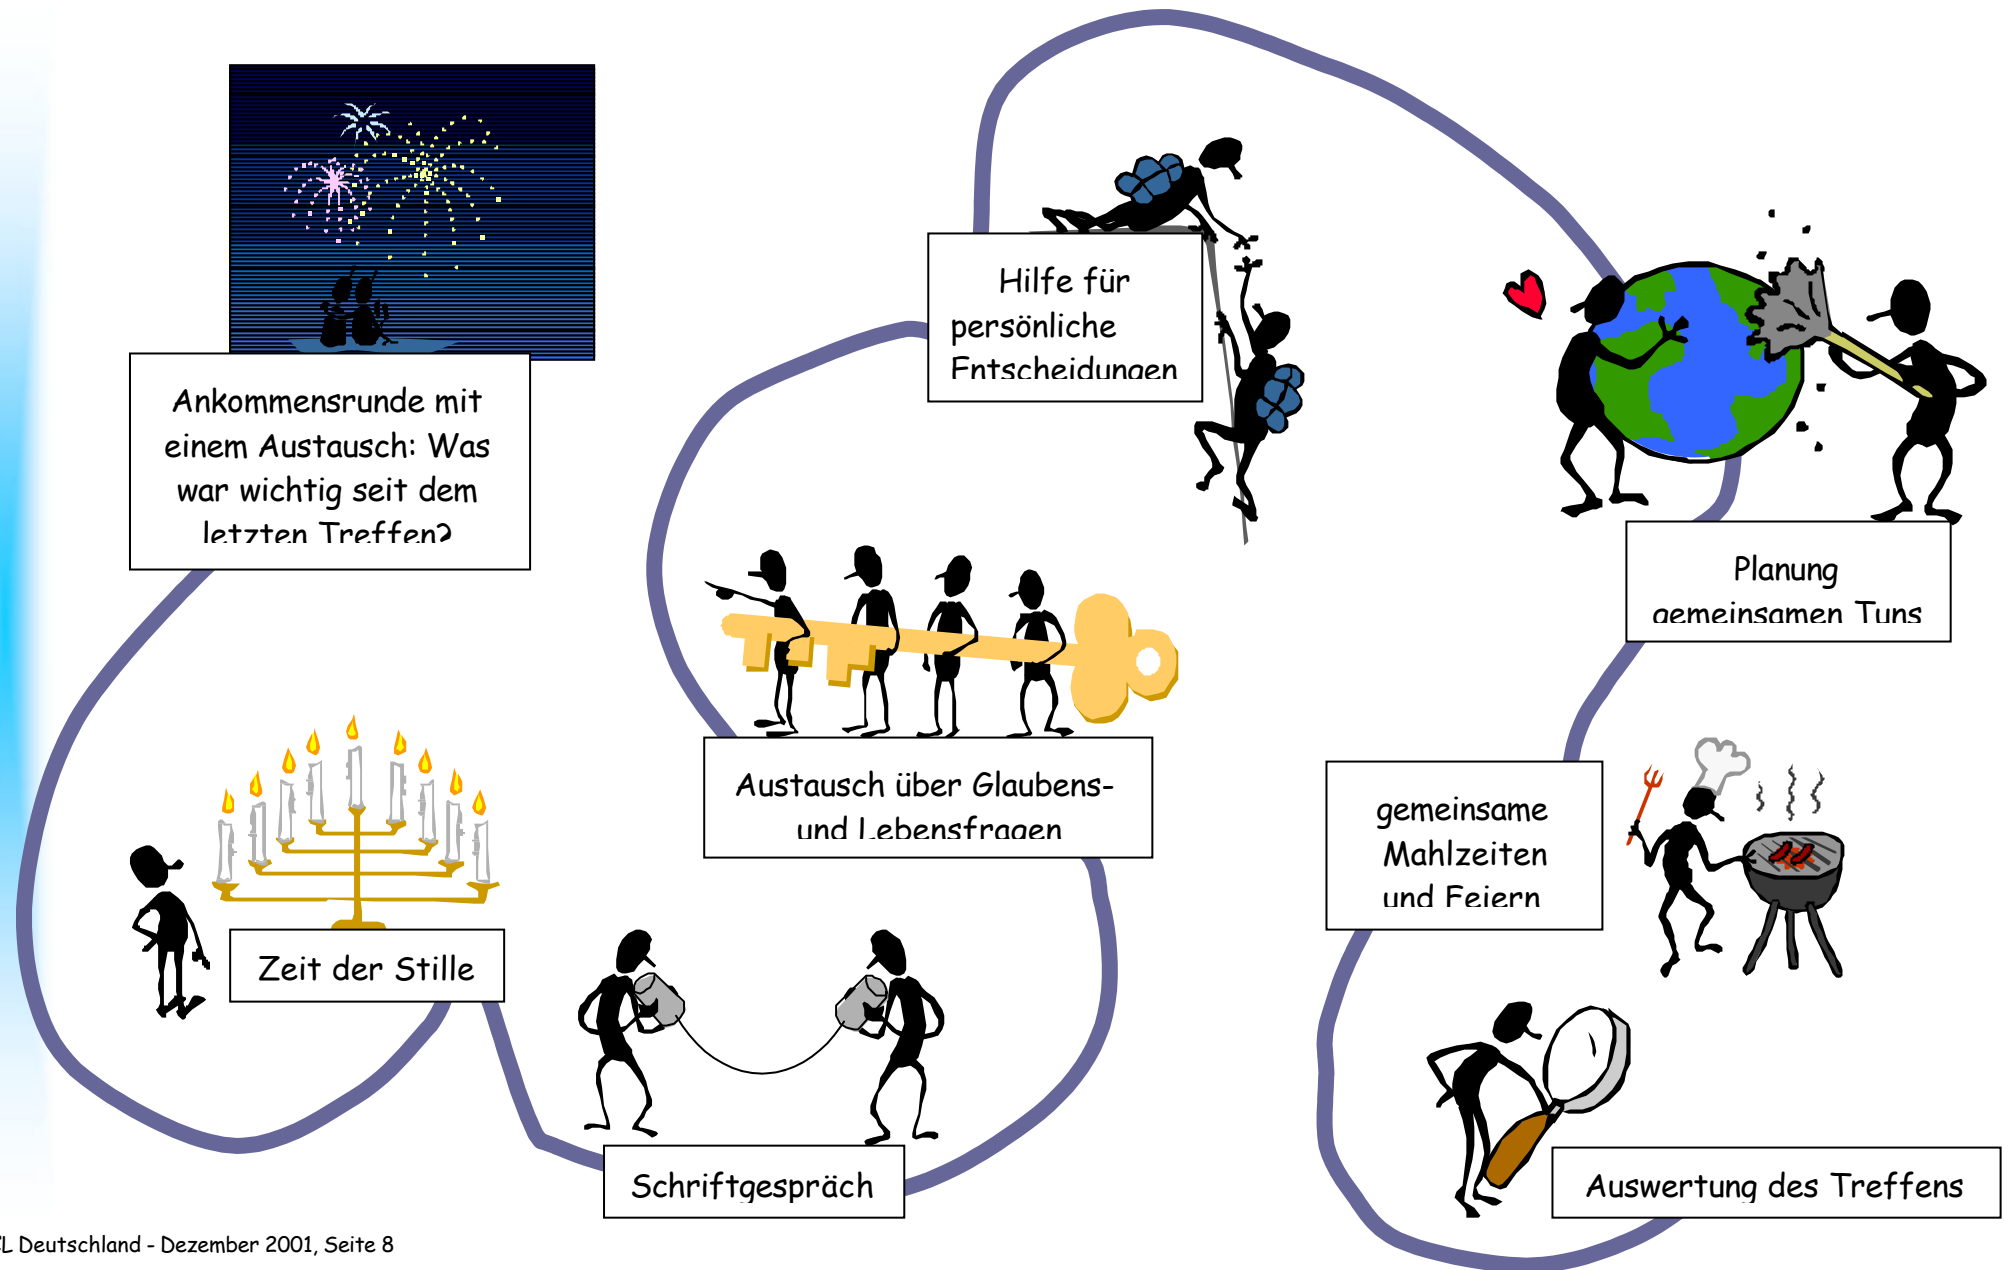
Ankommensrunde mit einem Austausch: Was war wichtig seit dem letzten Treffen?

Hilfe für persönliche Entscheidungen

Planung gemeinsamen Tuns

Austausch über Glaubens- und Lebensfragen

gemeinsame Mahlzeiten und Feiern

Zeit der Stille

Schriftgespräch

Auswertung des Treffens

'L Deutschland - Dezember 2001, Seite 8